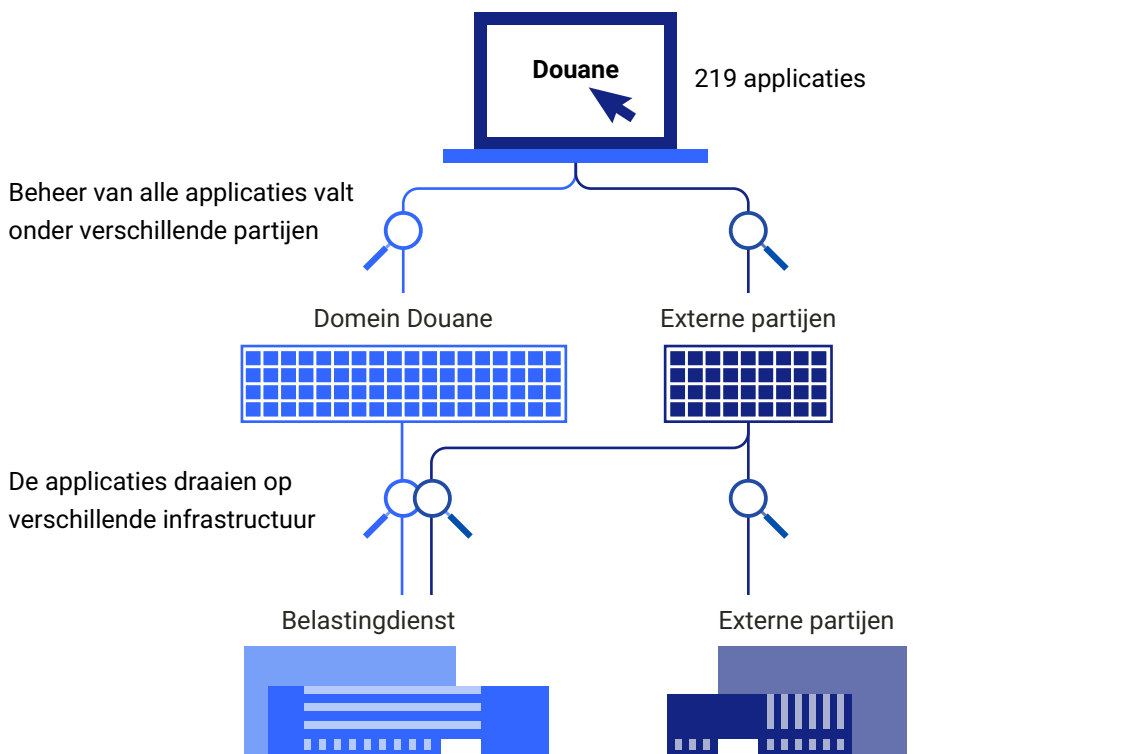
Douane

219 applicaties

Beheer van alle applicaties valt onder verschillende partijen

Domein Douane

Externe partijen

De applicaties draaien op verschillende infrastructuur

Belastingdienst

Externe partijen